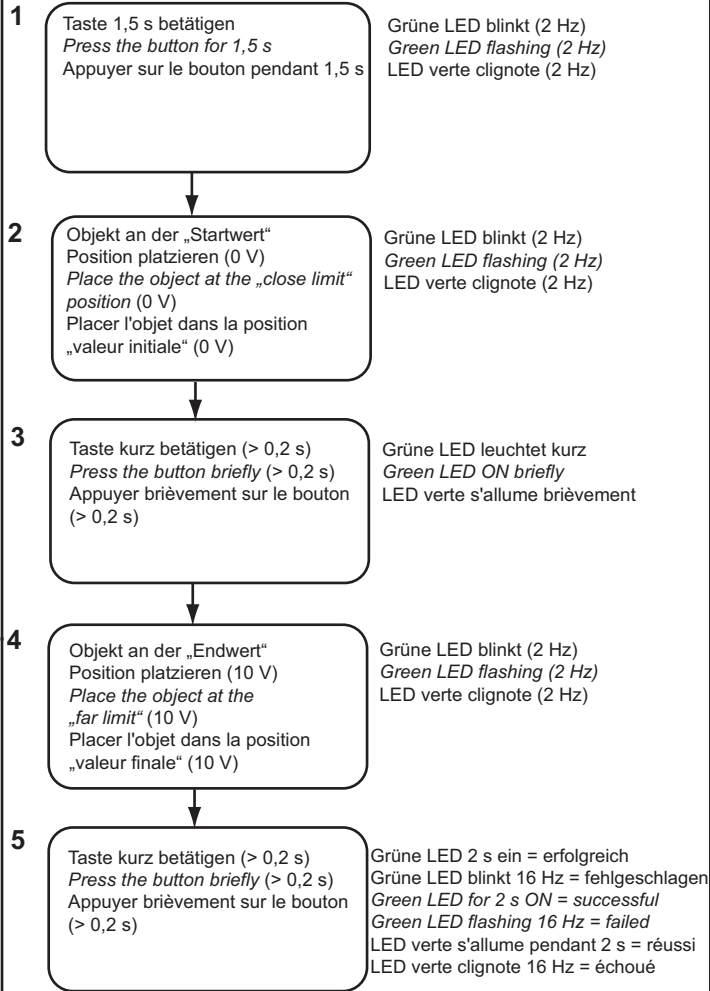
1

Taste 1,5 s betätigen
Press the button for 1,5 s
Appuyer sur le bouton pendant 1,5 s

Grüne LED blinkt (2 Hz)
Green LED flashing (2 Hz)
LED verte clignote (2 Hz)

2

Objekt an der „Startwert“ Position platzieren (0 V)
Place the object at the „close limit“ position (0 V)
Placer l'objet dans la position „valeur initiale“ (0 V)

Grüne LED blinkt (2 Hz)
Green LED flashing (2 Hz)
LED verte clignote (2 Hz)

3

Taste kurz betätigen (> 0,2 s)
Press the button briefly (> 0,2 s)
Appuyer brièvement sur le bouton (> 0,2 s)

Grüne LED leuchtet kurz
Green LED ON briefly
LED verte s'allume brièvement

4

Objekt an der „Endwert“ Position platzieren (10 V)
Place the object at the „far limit“ (10 V)
Placer l'objet dans la position „valeur finale“ (10 V)

Grüne LED blinkt (2 Hz)
Green LED flashing (2 Hz)
LED verte clignote (2 Hz)

5

Taste kurz betätigen (> 0,2 s)
Press the button briefly (> 0,2 s)
Appuyer brièvement sur le bouton (> 0,2 s)

Grüne LED 2 s ein = erfolgreich
Grüne LED blinkt 16 Hz = fehlgeschlagen
Green LED for 2 s ON = successful
Green LED flashing 16 Hz = failed
LED verte s'allume pendant 2 s = réussi
LED verte clignote 16 Hz = échoué